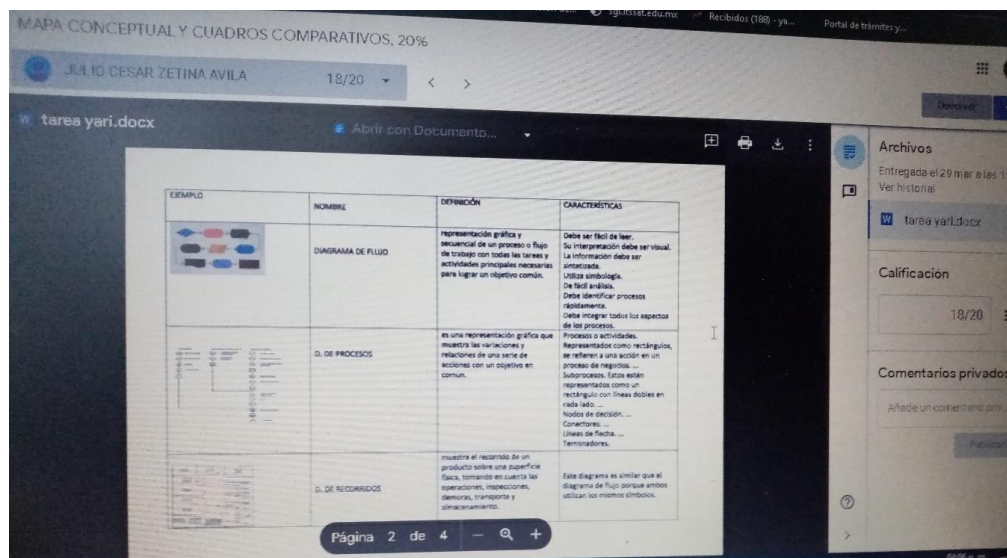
MAPA CONCEPTUAL Y CUADROS COMPARATIVOS, 20%

sgi.itssat.edu.mx Recibidos (188) - ya... Portal de trámites y...

JULIO CESAR ZETINA AVILA 18/20

tarea yari.docx

Abrir con Documento...

Devolver

Archivos

Entregada el 29 mar a las 1

Ver historial

tarea yari.docx

Calificación

18/20

Comentarios privados

Añade un comentario pri...

Publicar

| EJEMPLO | NOMBRE | DEFINICIÓN | CARACTERÍSTICAS |
|---|---|---|---|
| | DIAGRAMA DE FLUJO | representación gráfica y secuencial de un proceso o flujo de trabajo con todas las tareas y actividades principales necesarias para lograr un objetivo común. | Debe ser fácil de leer. Su interpretación debe ser visual. La información debe ser sintetizada. Utiliza simbología. De fácil análisis. Debe identificar procesos rápidamente. Debe integrar todos los aspectos de los procesos. |
| | D. DE PROCESOS | es una representación gráfica que muestra las variaciones y relaciones de una serie de acciones con un objetivo en comun. | Procesos o actividades. Representados como rectángulos, se refieren a una acción en un proceso de negocios. ... Subprocesos. Estos están representados como un rectángulo con líneas dobles en cada lado. ... Nodos de decisión. ... Conectores. ... Líneas de flecha. ... Terminadores. |
| | D. DE RECORRIDOS | muestra el recorrido de un producto sobre una superficie física, tomando en cuenta las operaciones, inspecciones, demoras, transporte y almacenamiento. | Este diagrama es similar que el diagrama de flujo porque ambos utilizan los mismos símbolos. |

Página 2 de 4